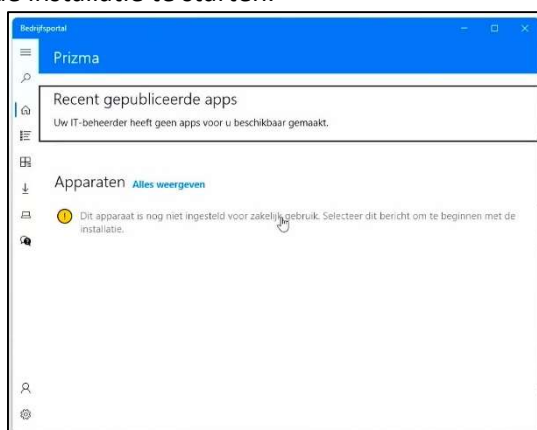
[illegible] installatie te starten.

Bedrijfsportal

Prizma

Recent gepubliceerde apps

Uw IT-beheerder heeft geen apps voor u beschikbaar gemaakt.

Apparaten Alles weergeven

Dit apparaat is nog niet ingesteld voor zakelijk gebruik. Selecteer dit bericht om te beginnen met de installatie.